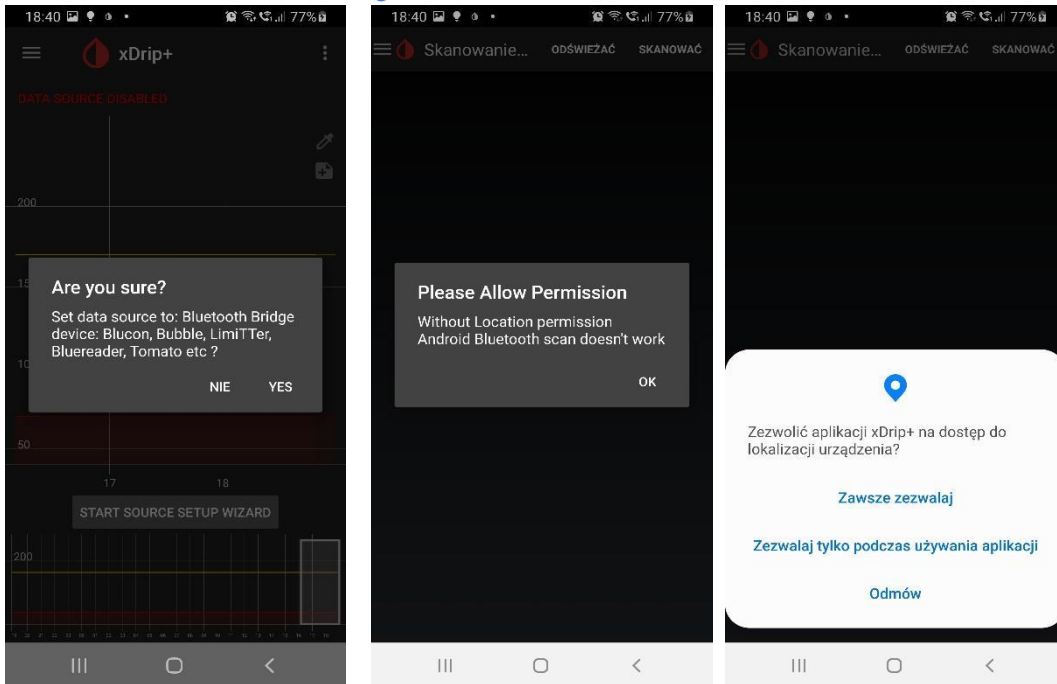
18:40 77%

xDrip+

DATA SOURCE DISABLED

200

15

10

50

Are you sure?

Set data source to: Bluetooth Bridge device: Blucon, Bubble, LimiTTer, Bluereader, Tomato etc ?

NIE YES

17 18

START SOURCE SETUP WIZARD

200

18:40 77%

Skanowanie... ODŚWIEŻAĆ SKANOWAĆ

Please Allow Permission

Without Location permission Android Bluetooth scan doesn't work

OK

18:40 77%

Skanowanie... ODŚWIEŻAĆ SKANOWAĆ

Zezwolić aplikacji xDrip+ na dostęp do lokalizacji urządzenia?

Zawsze zezwalaj

Zezwalaj tylko podczas używania aplikacji

Odmów